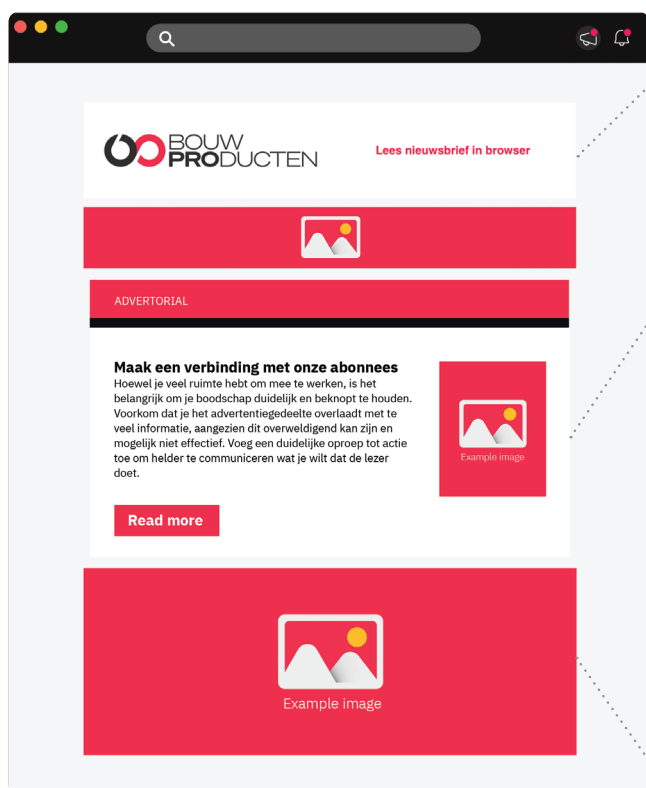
BOUW PRODUCTEN

Lees nieuwsbrief in browser

ADVERTORIAL

Maak een verbinding met onze abonnees

Hoewel je veel ruimte hebt om mee te werken, is het belangrijk om je boodschap duidelijk en beknopt te houden. Voorkom dat je het advertentiegedeelte overlaadt met te veel informatie, aangezien dit overweldigend kan zijn en mogelijk niet effectief. Voeg een duidelijke oproep tot actie toe om helder te communiceren wat je wilt dat de lezer doet.

Example image

Read more

Example image